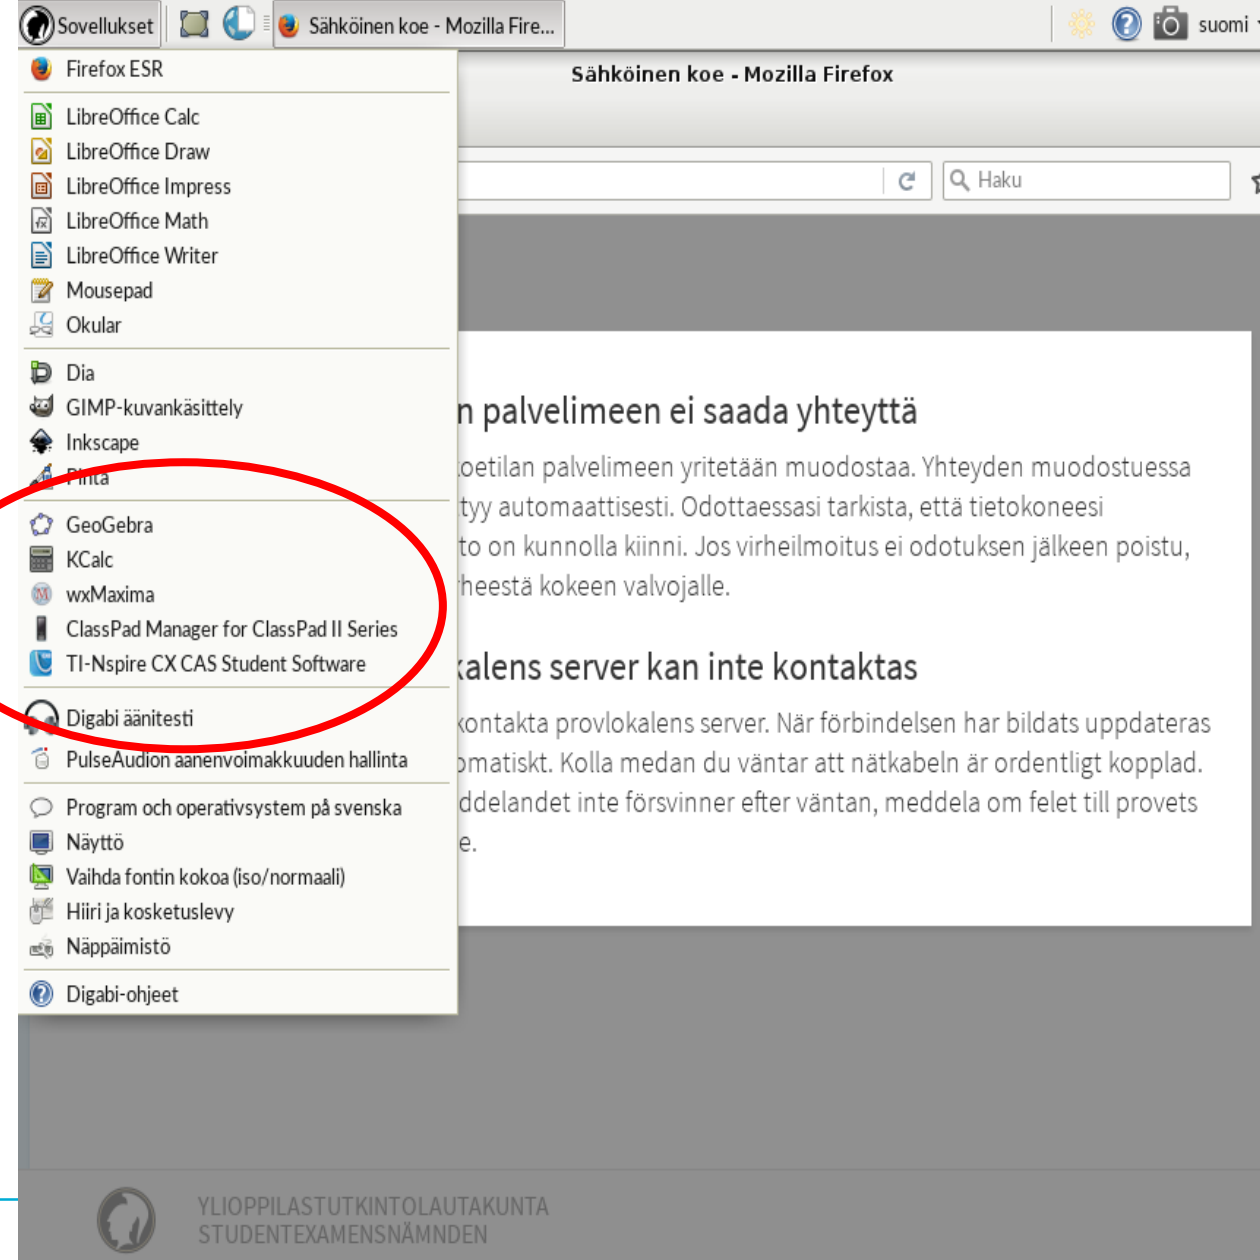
Sovellukset | Sähköinen koe - Mozilla Fire... | suomi

Firefox ESR

LibreOffice Calc
LibreOffice Draw
LibreOffice Impress
LibreOffice Math
LibreOffice Writer
Mousepad
Okular

Dia
GIMP-kuvankäsittely
Inkscape
Pinta

GeoGebra
KCalc
wxMaxima
ClassPad Manager for ClassPad II Series
TI-Nspire CX CAS Student Software

Digabi äänitesti
PulseAudion äänenvoimakkuuden hallinta

Program och operativsystem på svenska
Näyttö
Vaihda fontin kokoa (iso/normaali)
Hiiri ja kosketuslevy
Näppäimistö

Digabi-ohjeet

Sähköinen koe - Mozilla Firefox

Haku

n palvelimeen ei saada yhteyttä

oetilan palvelimeen yritetään muodostaa. Yhteyden muodostuessa tyy automaattisesti. Odottaessasi tarkista, että tietokoneesi to on kunnolla kiinni. Jos virheilmoitus ei odotuksen jälkeen poistu, heestä kokeen valvojalle.

kalens server kan inte kontaktas

kontakta provlokalens server. När förbindelsen har bildats uppdateras omatiskt. Kolla medan du väntar att nätkabeln är ordentligt kopplad. ddelandet inte försvinner efter väntan, meddela om felet till provets e.

YLIOPPILASTUTKINTOLAUTAKUNTA
STUDENTEXAMENSNÄMNDEN